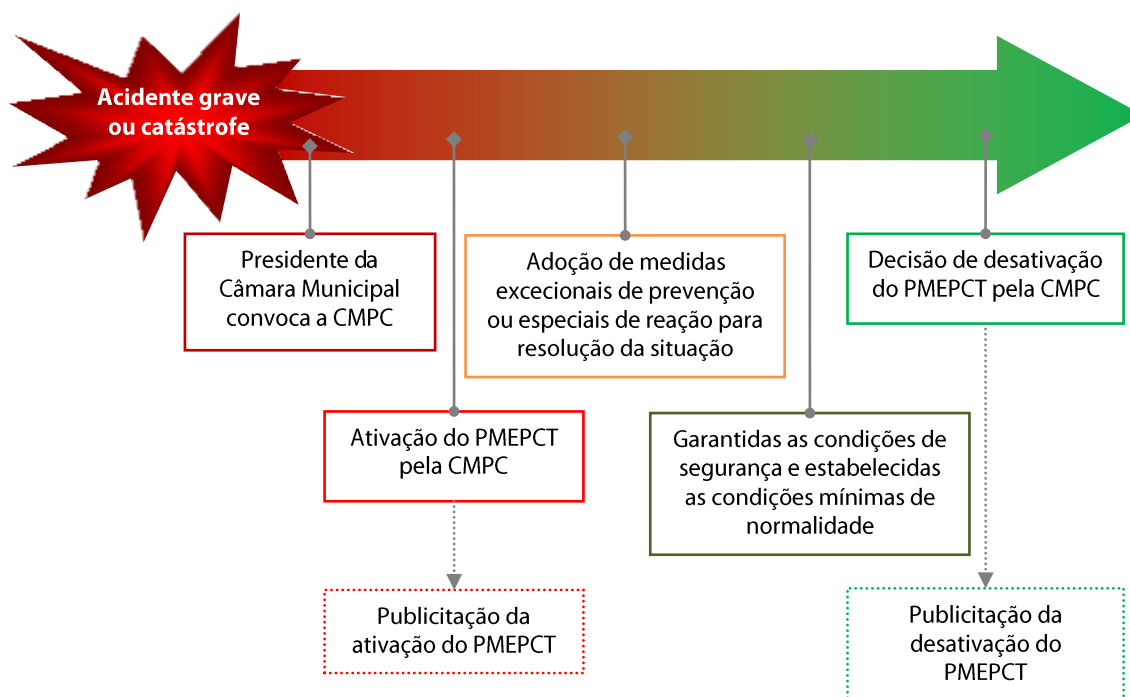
Acidente grave ou catástrofe

Presidente da Câmara Municipal convoca a CMPC

Ativação do PMEPCT pela CMPC

Publicitação da ativação do PMEPCT

Adoção de medidas excecionais de prevenção ou especiais de reação para resolução da situação

Garantidas as condições de segurança e estabelecidas as condições mínimas de normalidade

Decisão de desativação do PMEPCT pela CMPC

Publicitação da desativação do PMEPCT